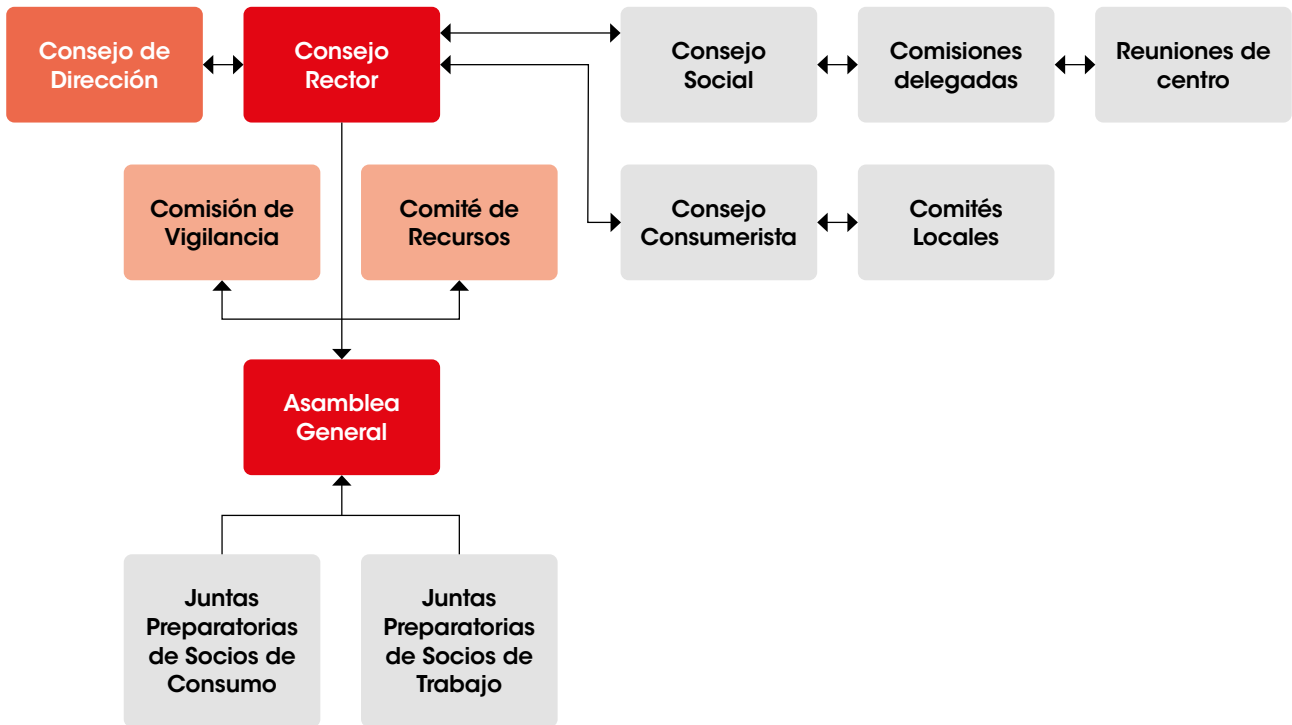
Consejo de Dirección

Consejo Rector

Consejo Social

Comisiones delegadas

Reuniones de centro

Comisión de Vigilancia

Comité de Recursos

Consejo Consumerista

Comités Locales

Asamblea General

Juntas Preparatorias de Socios de Consumo

Juntas Preparatorias de Socios de Trabajo